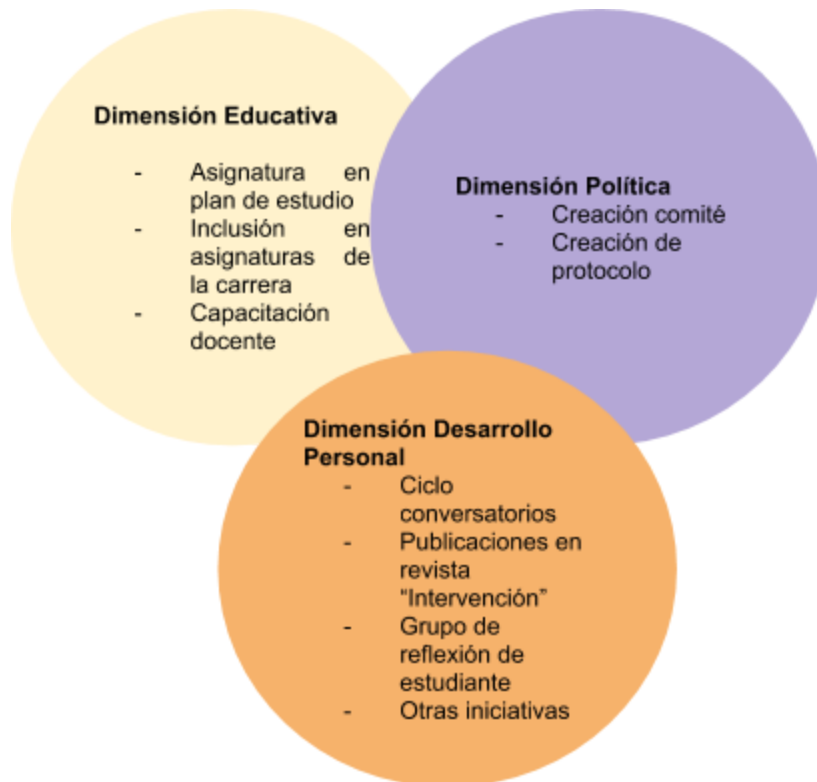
**Dimensión Educativa**

- Asignatura en plan de estudio
- Inclusión en asignaturas de la carrera
- Capacitación docente

**Dimensión Política**

- Creación comité
- Creación de protocolo

**Dimensión Desarrollo Personal**

- Ciclo conversatorios
- Publicaciones en revista "Intervención"
- Grupo de reflexión de estudiante
- Otras iniciativas